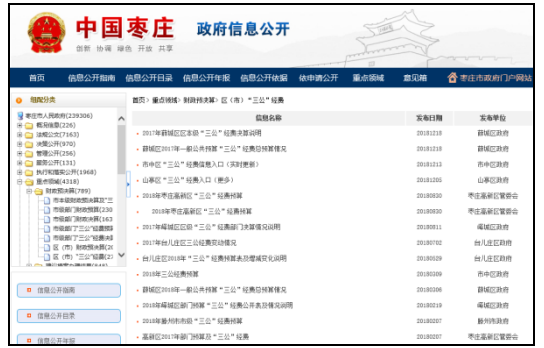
中国枣庄 政府信息公开
创新 协调 绿色 开放 共享

首页 信息公开指南 信息公开目录 信息公开年报 信息公开依据 依申请公开 重点领域 意见箱 枣庄市政府门户网站

组配分类
枣庄市人民政府(239306)
概况信息(226)
法规公文(7163)
决策公开(970)
管理公开(256)
服务公开(131)
执行和落实公开(1968)
重点领域(4318)
财政预决算(789)
市本级财政预决算(
市级部门预决算(230
市级部门预决算[
市级部门"三公"经费
市级部门"三公"经费
区(市)财政预决算(
区(市)"三公"经费(2
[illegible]

信息公开指南
信息公开目录
信息公开年报

首页 > 重点领域 > 财政预决算 > 区(市)"三公"经费

| 信息名称 | 发布日期 | 发布单位 |
|---|---|---|
| 2017年薛城区区本级"三公"经费决算说明 | 20181218 | 薛城区政府 |
| 薛城区2017年一般公共预算"三公"经费总预算情况 | 20181218 | 薛城区政府 |
| 市中区"三公"经费信息入口(实时更新) | 20181212 | 市中区政府 |
| 山亭区"三公"经费入口(更多) | 20181205 | 山亭区政府 |
| 2018年枣庄高新区"三公"经费预算 | 20180830 | 枣庄高新区管委会 |
| 2018年枣庄高新区"三公"经费预算 | 20180830 | 枣庄高新区管委会 |
| 2017年峄城区区级"三公"经费部门决算情况说明 | 20180811 | 峄城区政府 |
| 2017年台儿庄区"三公"经费支出情况 | 20180702 | 台儿庄区政府 |
| 台儿庄区2018年"三公"经费预算表及增减变化说明 | 20180629 | 台儿庄区政府 |
| 2018年三公经费预算 | 20180509 | 市中区政府 |
| 薛城区2018年一般公共预算"三公"经费总预算情况 | 20180226 | 薛城区政府 |
| 2018年峄城区部门预算"三公"经费公开表及情况说明 | 20180219 | 峄城区政府 |
| 2018年滕州市市级"三公"经费 | 20180207 | 滕州市政府 |
| 高新区2017年部门预算"三公"经费 | 20180207 | 枣庄高新区管委会 |